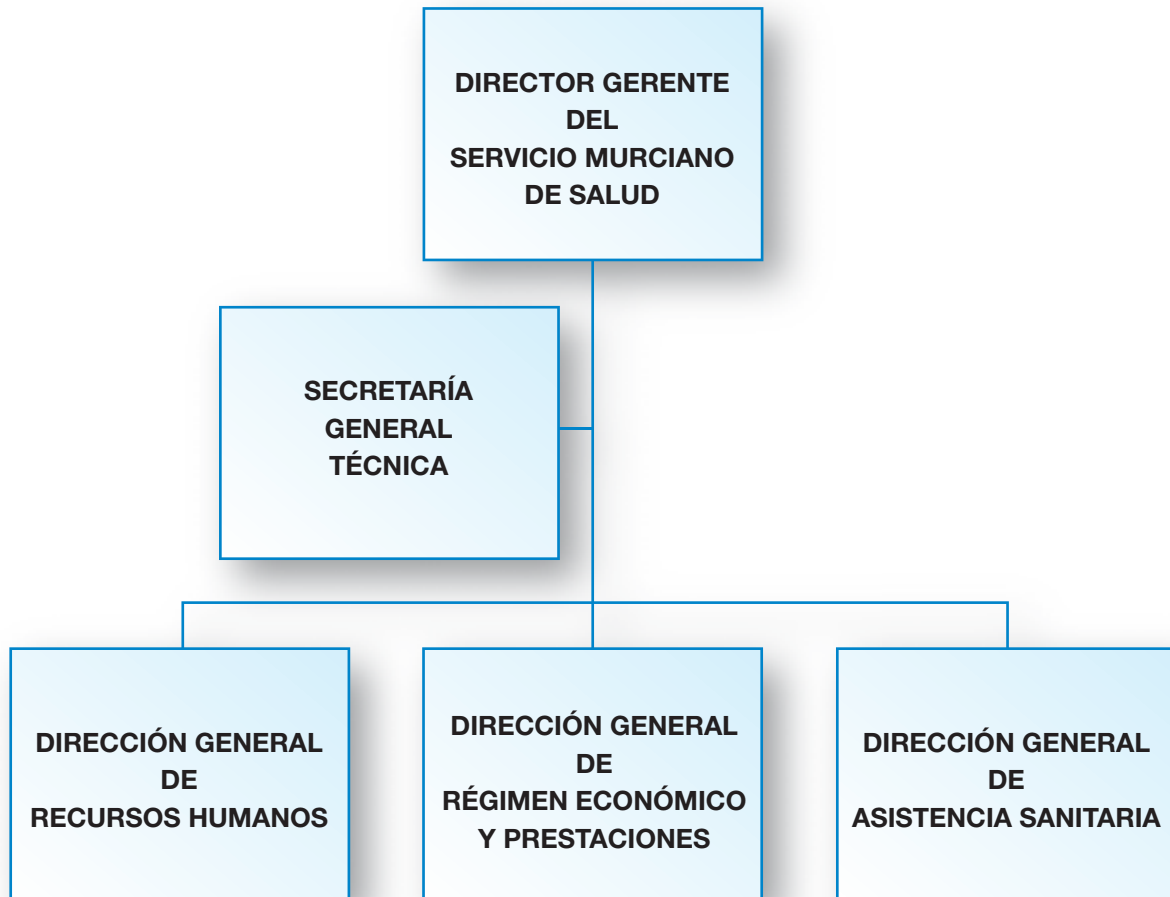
DIRECTOR GERENTE DEL SERVICIO MURCIANO DE SALUD

SECRETARÍA GENERAL TÉCNICA

DIRECCIÓN GENERAL DE RECURSOS HUMANOS

DIRECCIÓN GENERAL DE RÉGIMEN ECONÓMICO Y PRESTACIONES

DIRECCIÓN GENERAL DE ASISTENCIA SANITARIA